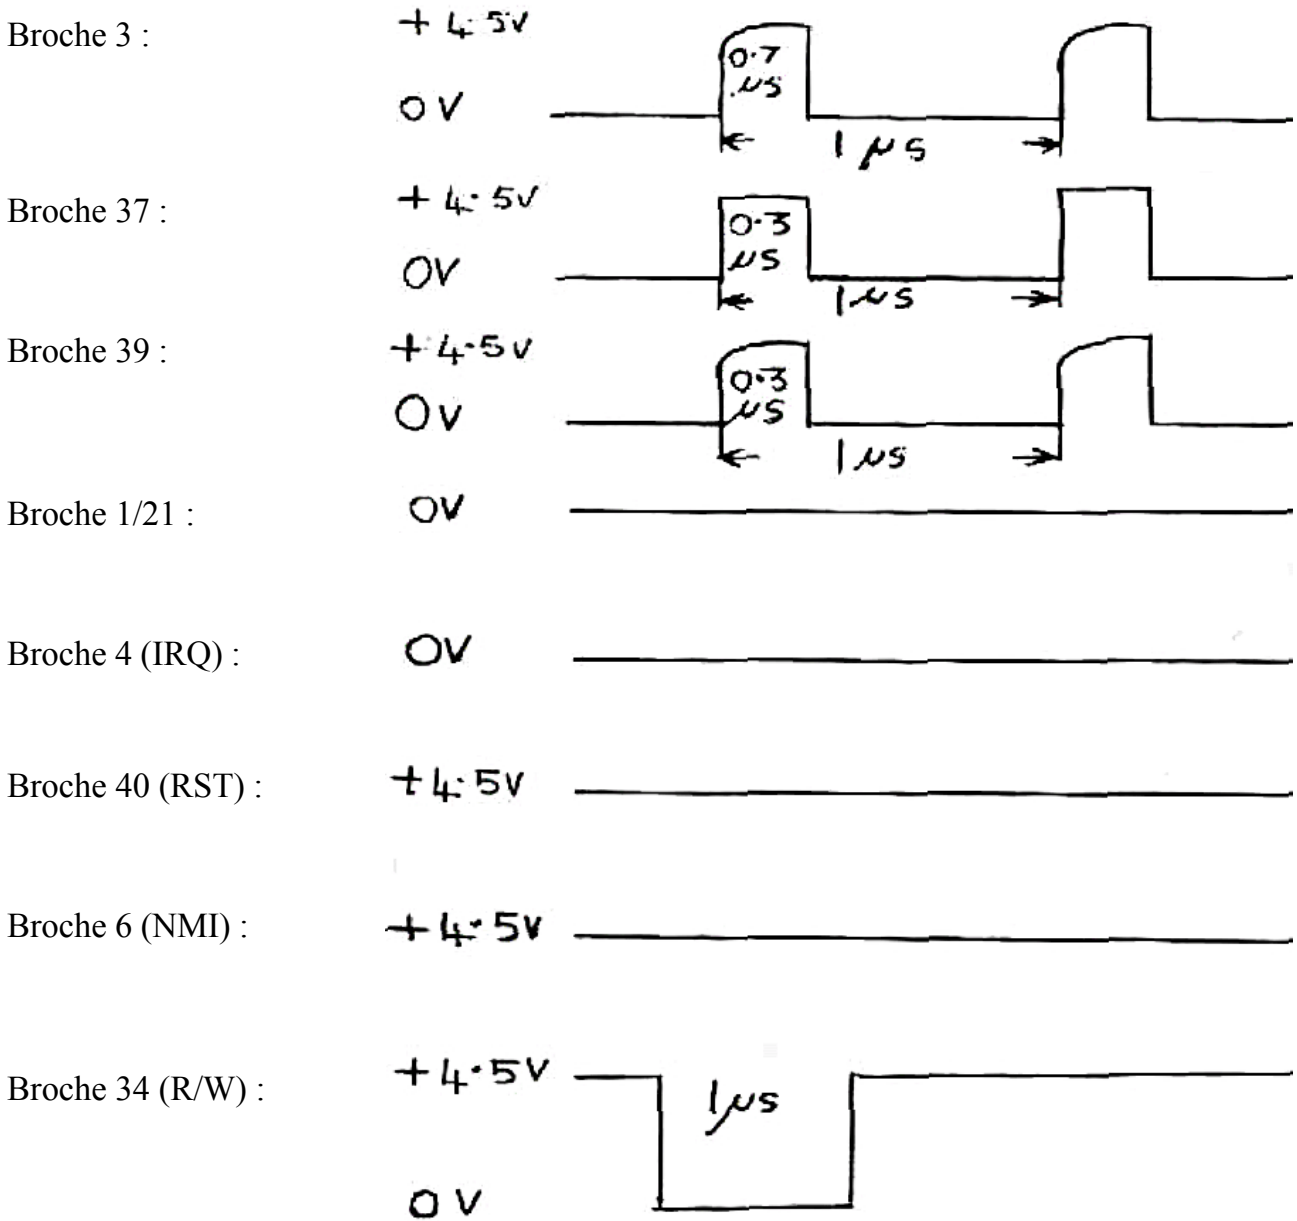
Broche 3 : + 4·5V
0V
0·7 µs
1 µs

Broche 37 : + 4·5V
0V
0·3 µs
1 µs

Broche 39 : + 4·5V
0V
0·3 µs
1 µs

Broche 1/21 : 0V

Broche 4 (IRQ) : 0V

Broche 40 (RST) : + 4·5V

Broche 6 (NMI) : + 4·5V

Broche 34 (R/W) : + 4·5V
1µs
0V